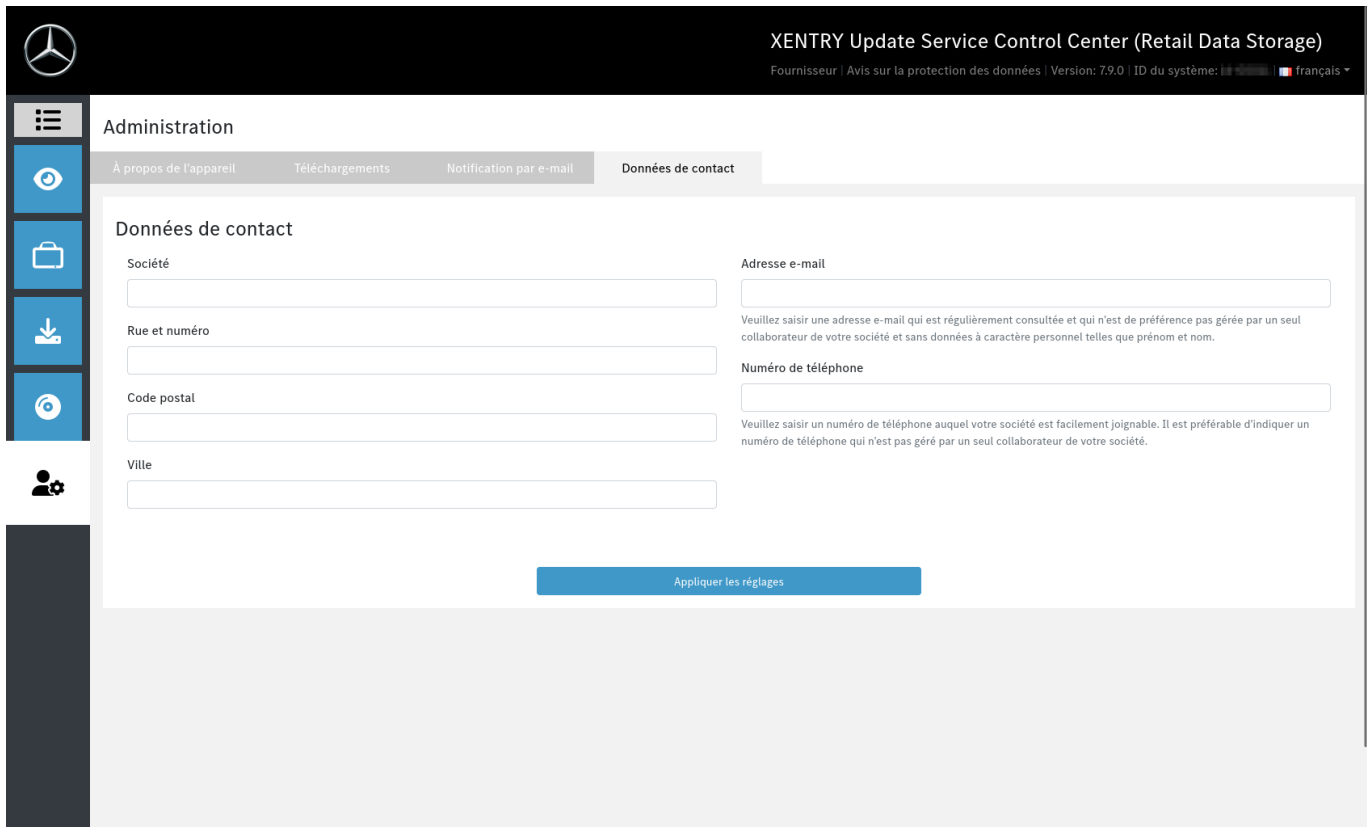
XENTRY Update Service Control Center (Retail Data Storage)

Fournisseur | Avis sur la protection des données | Version: 7.9.0 | ID du système: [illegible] | français

Administration

À propos de l'appareil | Téléchargements | Notification par e-mail | Données de contact

Données de contact

Société

Rue et numéro

Code postal

Ville

Adresse e-mail

Veuillez saisir une adresse e-mail qui est régulièrement consultée et qui n'est de préférence pas gérée par un seul collaborateur de votre société et sans données à caractère personnel telles que prénom et nom.

Numéro de téléphone

Veuillez saisir un numéro de téléphone auquel votre société est facilement joignable. Il est préférable d'indiquer un numéro de téléphone qui n'est pas géré par un seul collaborateur de votre société.

Appliquer les réglages